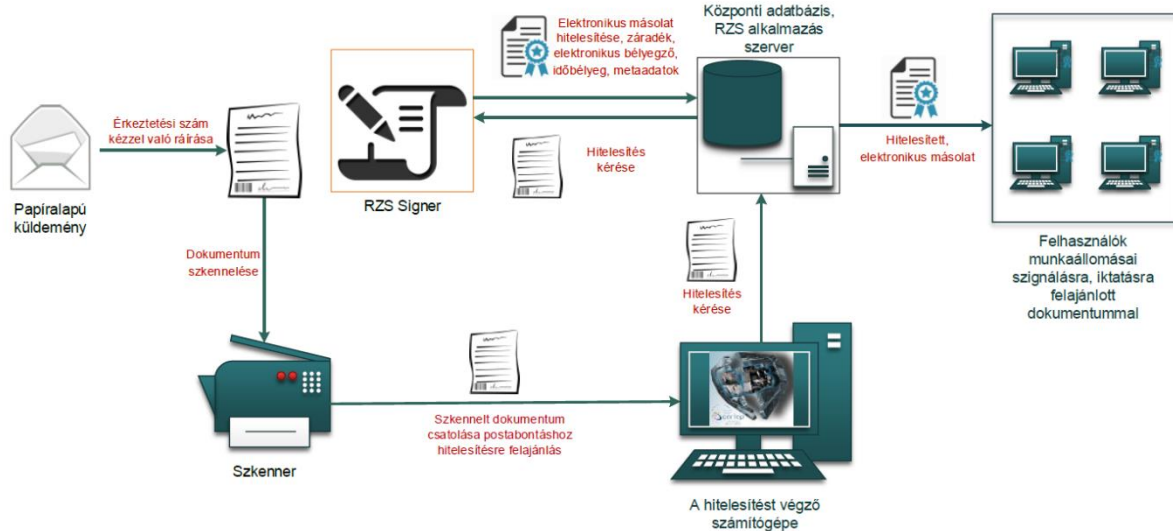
Papíralapú küldemény

Érkeztetési szám kézzel való ráírása

Dokumentum szkennelése

Szkenner

RZS Signer

Elektronikus másolat hitelesítése, záradék, elektronikus bélyegző, időbélyeg, metaadatok

Hitelesítés kérése

Központi adatbázis, RZS alkalmazás szerver

Hitelesített, elektronikus másolat

Felhasználók munkaállomásai szignálásra, iktatásra felajánlott dokumentummal

Hitelesítés kérése

Szkennelt dokumentum csatolása postabontáshoz hitelesítésre felajánlás

A hitelesítést végző számítógépe